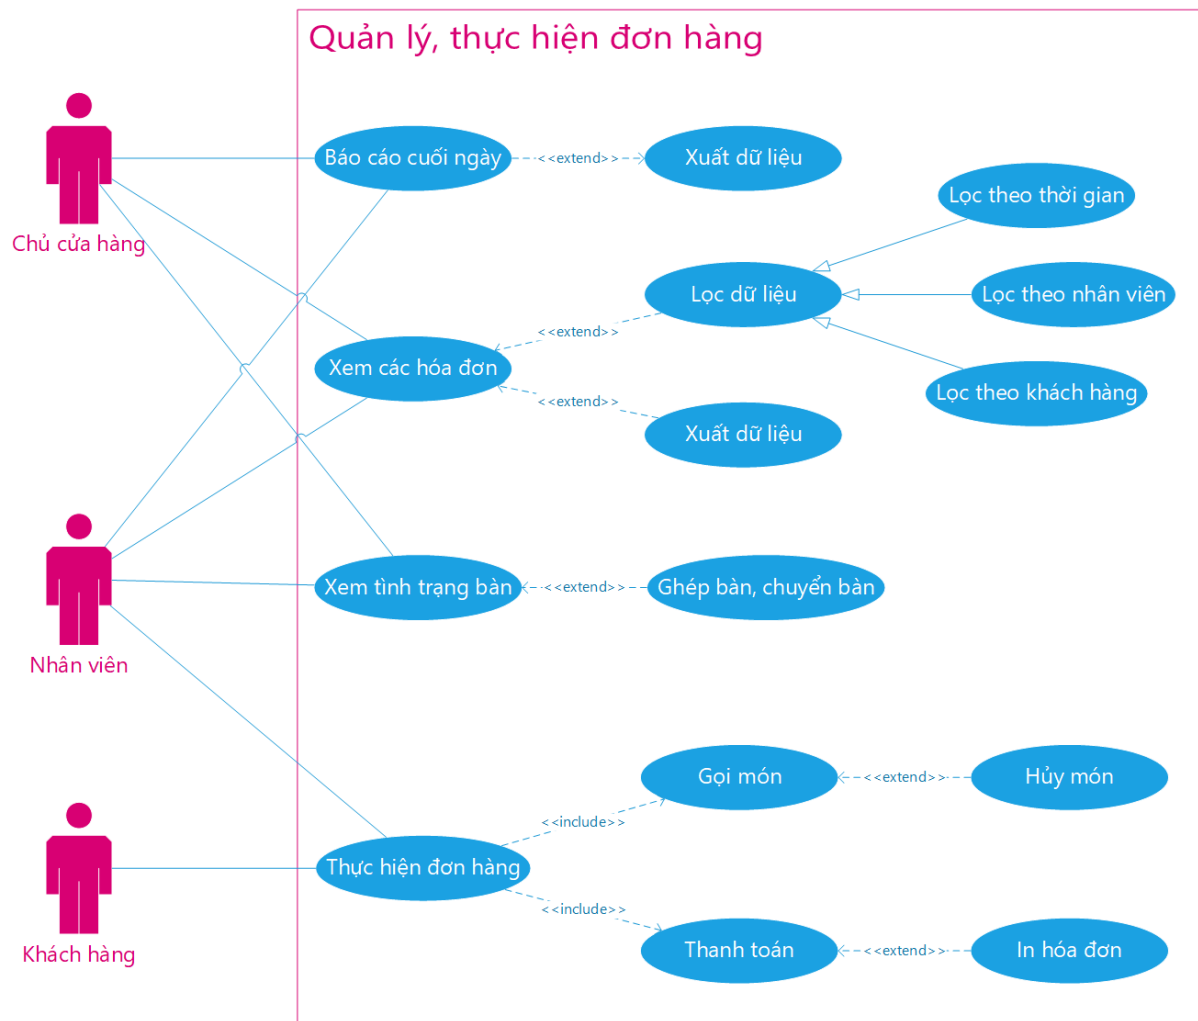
Quản lý, thực hiện đơn hàng

Chủ cửa hàng

Nhân viên

Khách hàng

Báo cáo cuối ngày

<<extend>>

Xuất dữ liệu

Lọc theo thời gian

Lọc dữ liệu

Lọc theo nhân viên

<<extend>>

Xem các hóa đơn

Lọc theo khách hàng

<<extend>>

Xuất dữ liệu

Xem tình trạng bàn

<<extend>>

Ghép bàn, chuyển bàn

Gọi món

<<extend>>

Hủy món

<<include>>

Thực hiện đơn hàng

<<include>>

Thanh toán

<<extend>>

In hóa đơn